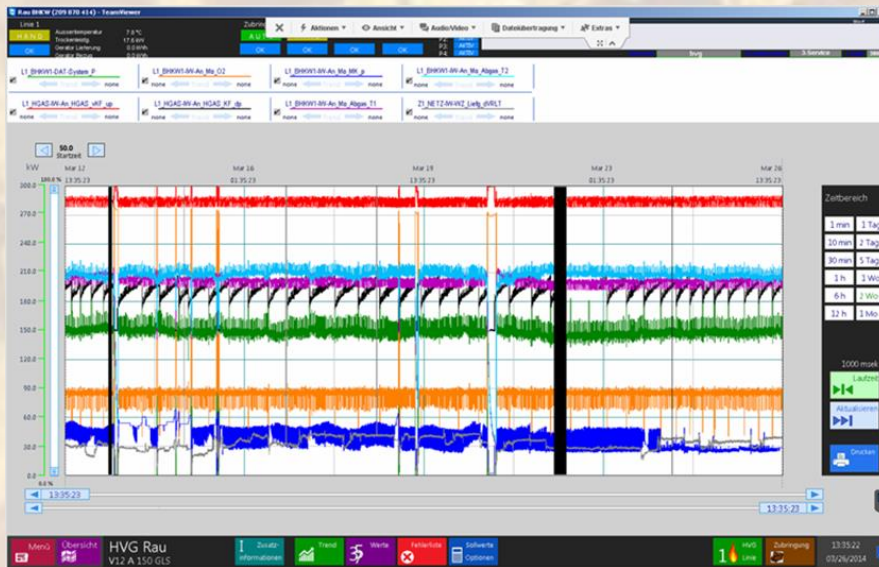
Rau BHKW (209 070 414) - TeamViewer

Linie 1
HAND
OK
Aussentemperatur 7.0 °C
Trockenleistg 17.6 kW
Gerator Lieferung 0.0 kWh
Gerator Bezug 0.0 kWh

Zubringung
AUTO
OK OK OK OK

Aktionen | Ansicht | Audio/Video | Dateiübertragung | Extras

bug
3.Service

L1_BHKW1-DAT-System_P
none
L1_BHKW1-W-An_Ma_O2
none
L1_BHKW1-W-An_Ma_MK_p
none
L1_BHKW1-W-An_Ma_Abgas_T2
none
L1_HGAS-W-An_HGAS_vKF_up
none
L1_HGAD-W-An_HGAD_KF_dp
none
L1_BHKW1-W-An_Ma_Abgas_T1
none
Z1_NETZ-W-WZ_Liefg_dVRLT
none

50.0
Startzeit

kW
Mar 12 13:35:23
Mar 16 01:35:23
Mar 19 13:35:23
Mar 23 01:35:23
Mar 26 13:35:23

300.0
270.0
240.0
210.0
180.0
150.0
120.0
90.0
60.0
30.0
0.0
100.0 %
0.0 %

Zeitbereich
1 min | 1 Tag
10 min | 2 Tag
30 min | 5 Tag
1 h | 1 Wo
6 h | 2 Wo
12 h | 1 Mo

1000 msek
Laufzeit
Aktualisieren
Drucken

13:35:23
13:35:23

Menü
Übersicht
HVG Rau
V12 A 150 GLS
Zusatz Informationen
Trend
Werte
Fehlerliste
Softwareoptionen
1 HVG Linie
Zubringung
13:35:22
03/26/2014